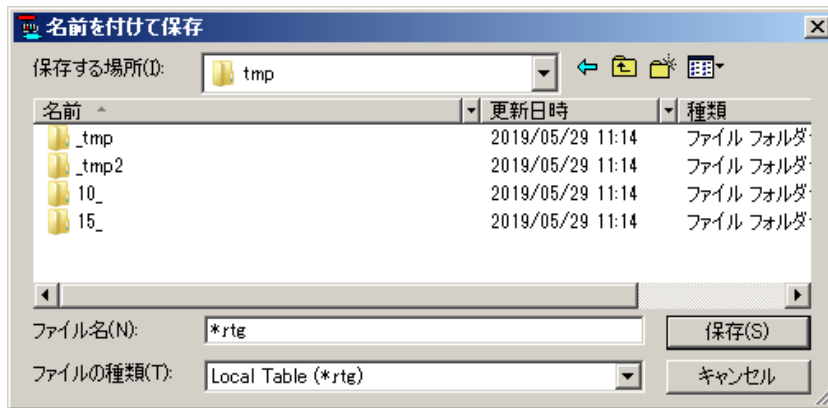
名前を付けて保存

保存する場所(I): tmp

| 名前 | 更新日時 | 種類 |
|---|---|---|
| _tmp | 2019/05/29 11:14 | ファイル フォルダ |
| _tmp2 | 2019/05/29 11:14 | ファイル フォルダ |
| 10_ | 2019/05/29 11:14 | ファイル フォルダ |
| 15_ | 2019/05/29 11:14 | ファイル フォルダ |

ファイル名(N): *rtg
保存(S)

ファイルの種類(T): Local Table (*rtg)
キャンセル